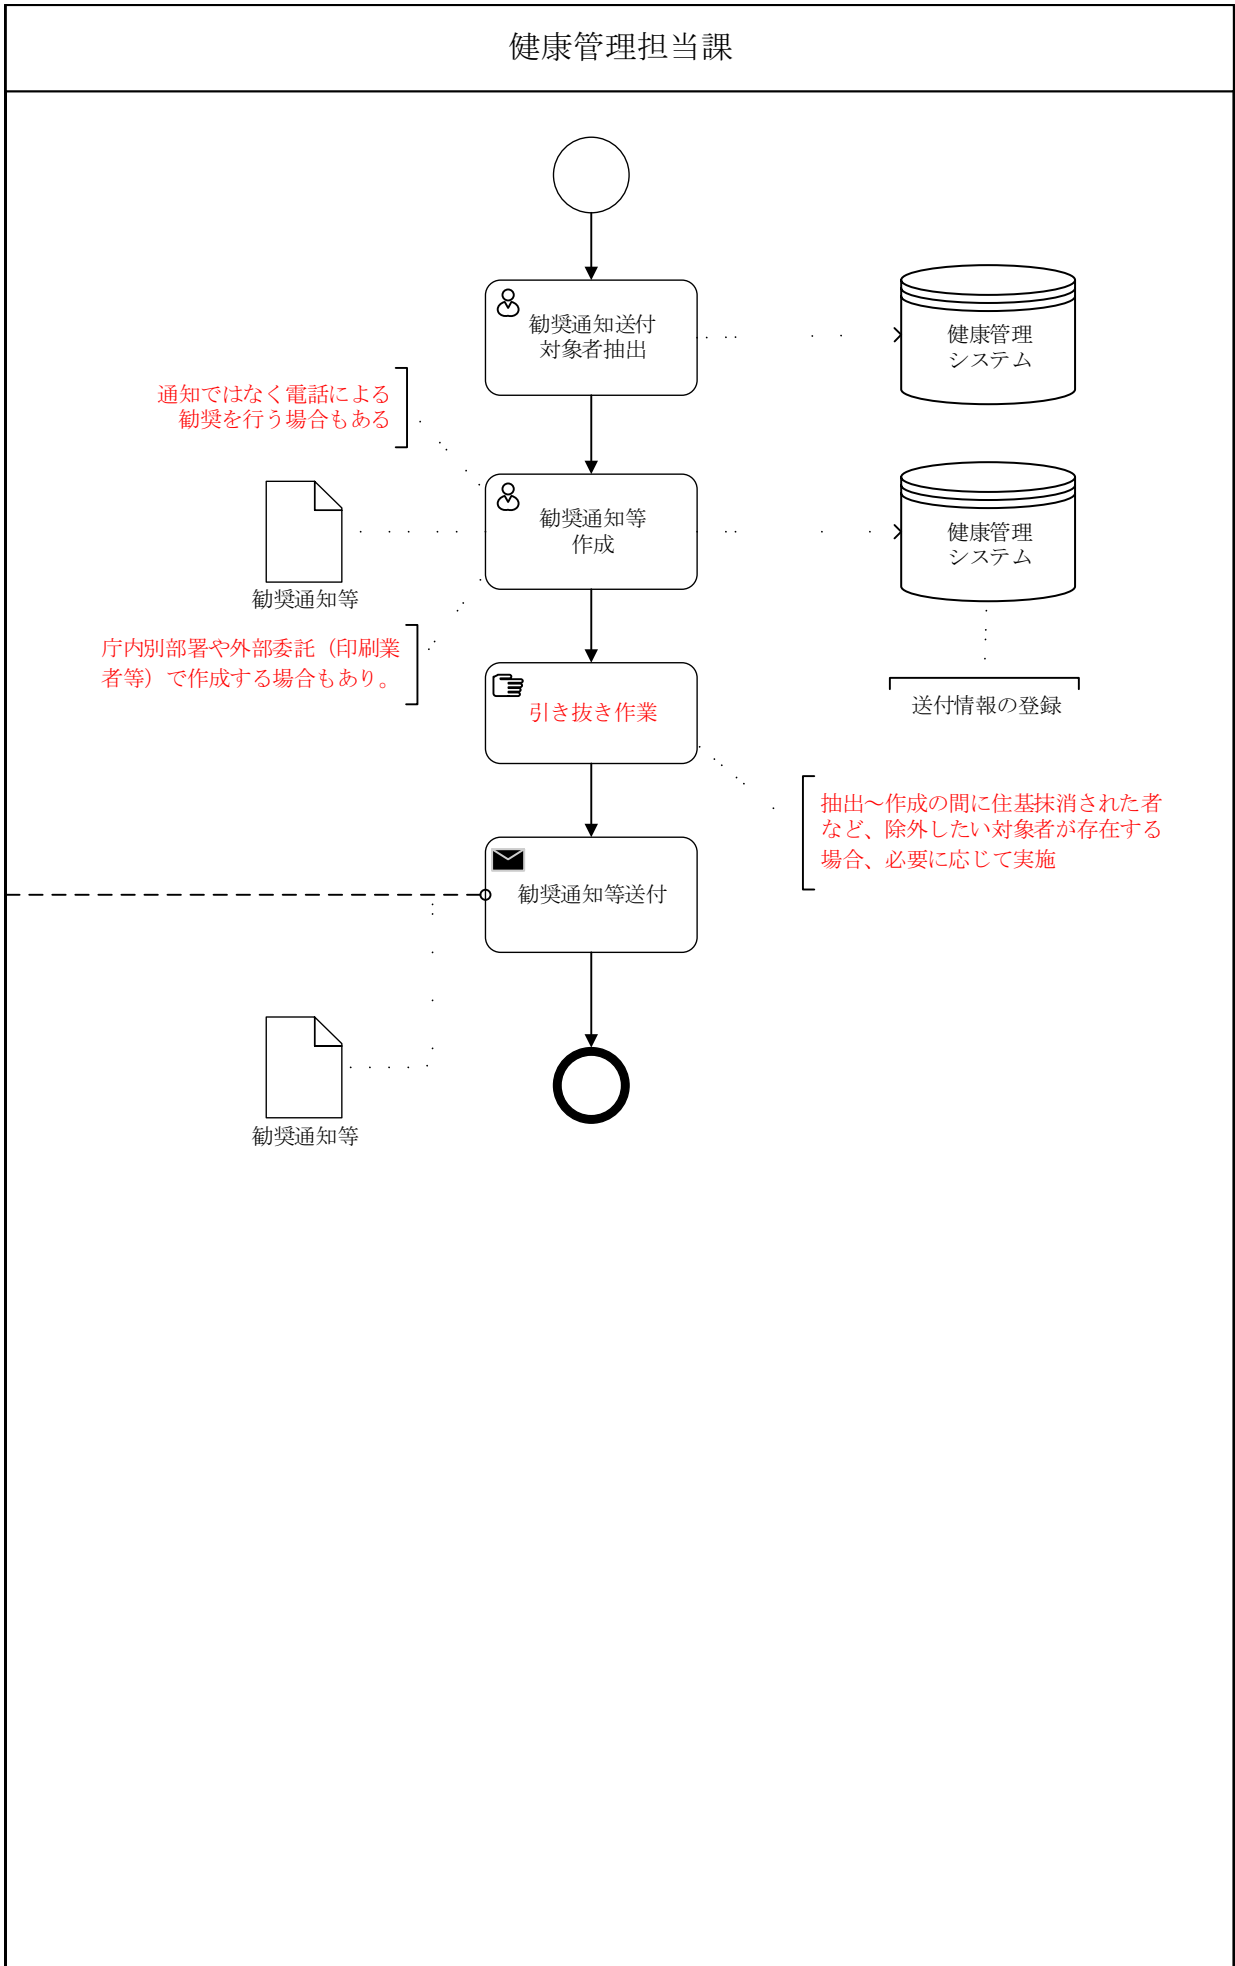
健康管理担当課

勧奨通知送付
対象者抽出

健康管理
システム

通知ではなく電話による
勧奨を行う場合もある

勧奨通知等
作成

勧奨通知等

健康管理
システム

庁内別部署や外部委託（印刷業者等）で作成する場合もあり。

引き抜き作業

送付情報の登録

抽出～作成の間に住基抹消された者など、除外したい対象者が存在する場合、必要に応じて実施

勧奨通知等送付

勧奨通知等